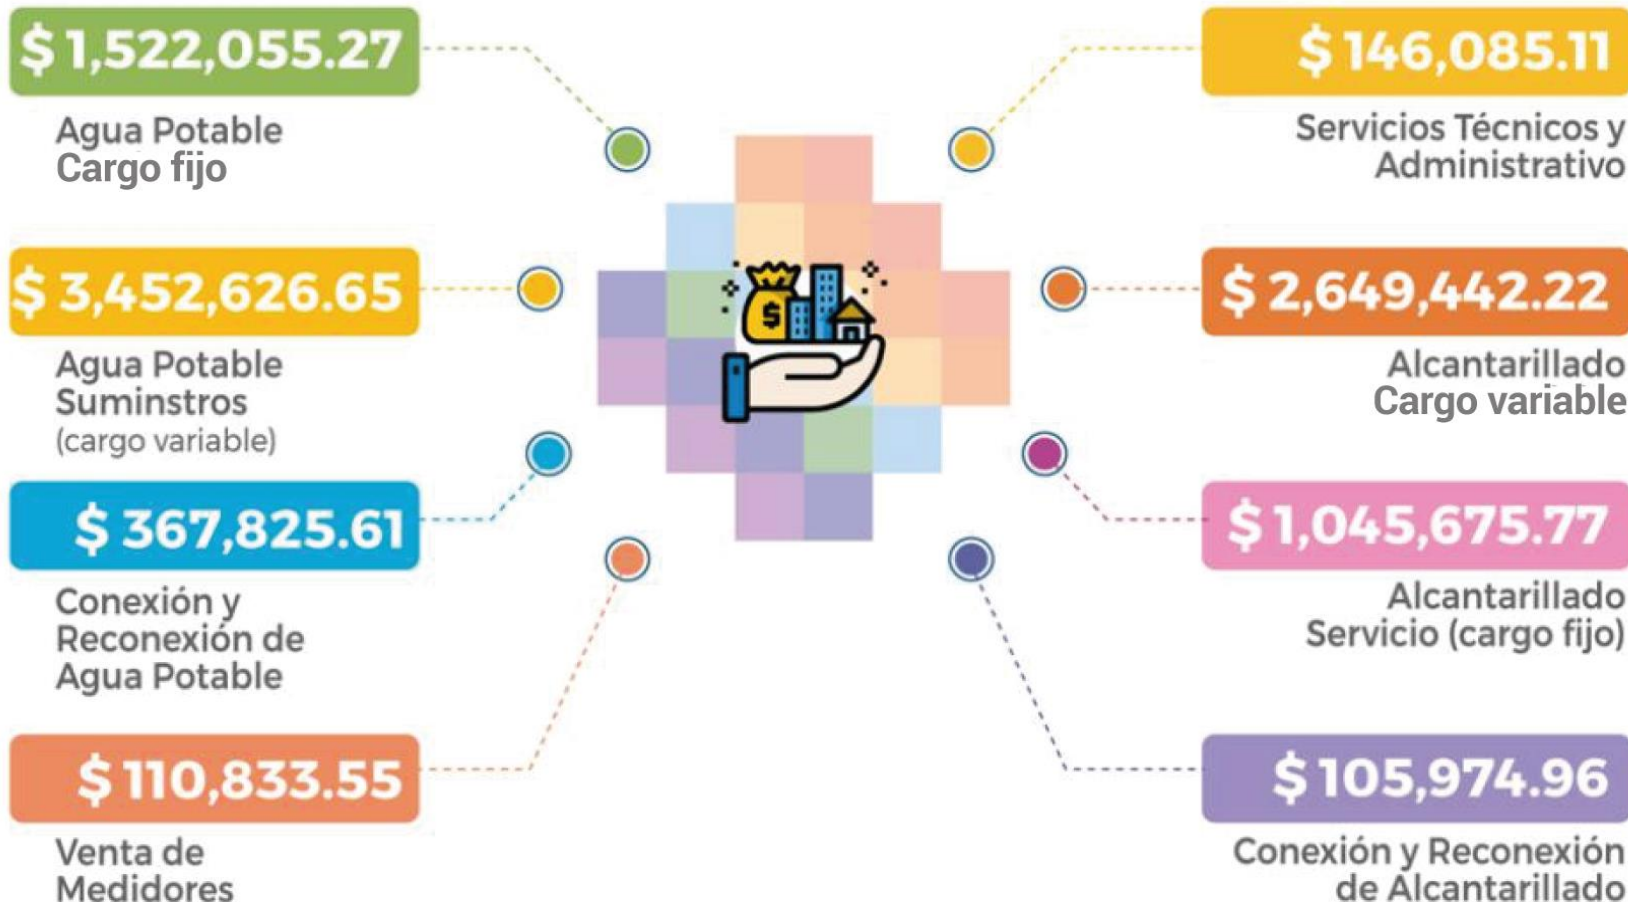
$ 1,522,055.27

Agua Potable
Cargo fijo

$ 3,452,626.65

Agua Potable
Suminstros
(cargo variable)

$ 367,825.61

Conexión y Reconexión de Agua Potable

$ 110,833.55

Venta de Medidores

$ 146,085.11

Servicios Técnicos y Administrativo

$ 2,649,442.22

Alcantarillado
Cargo variable

$ 1,045,675.77

Alcantarillado
Servicio (cargo fijo)

$ 105,974.96

Conexión y Reconexión de Alcantarillado

$